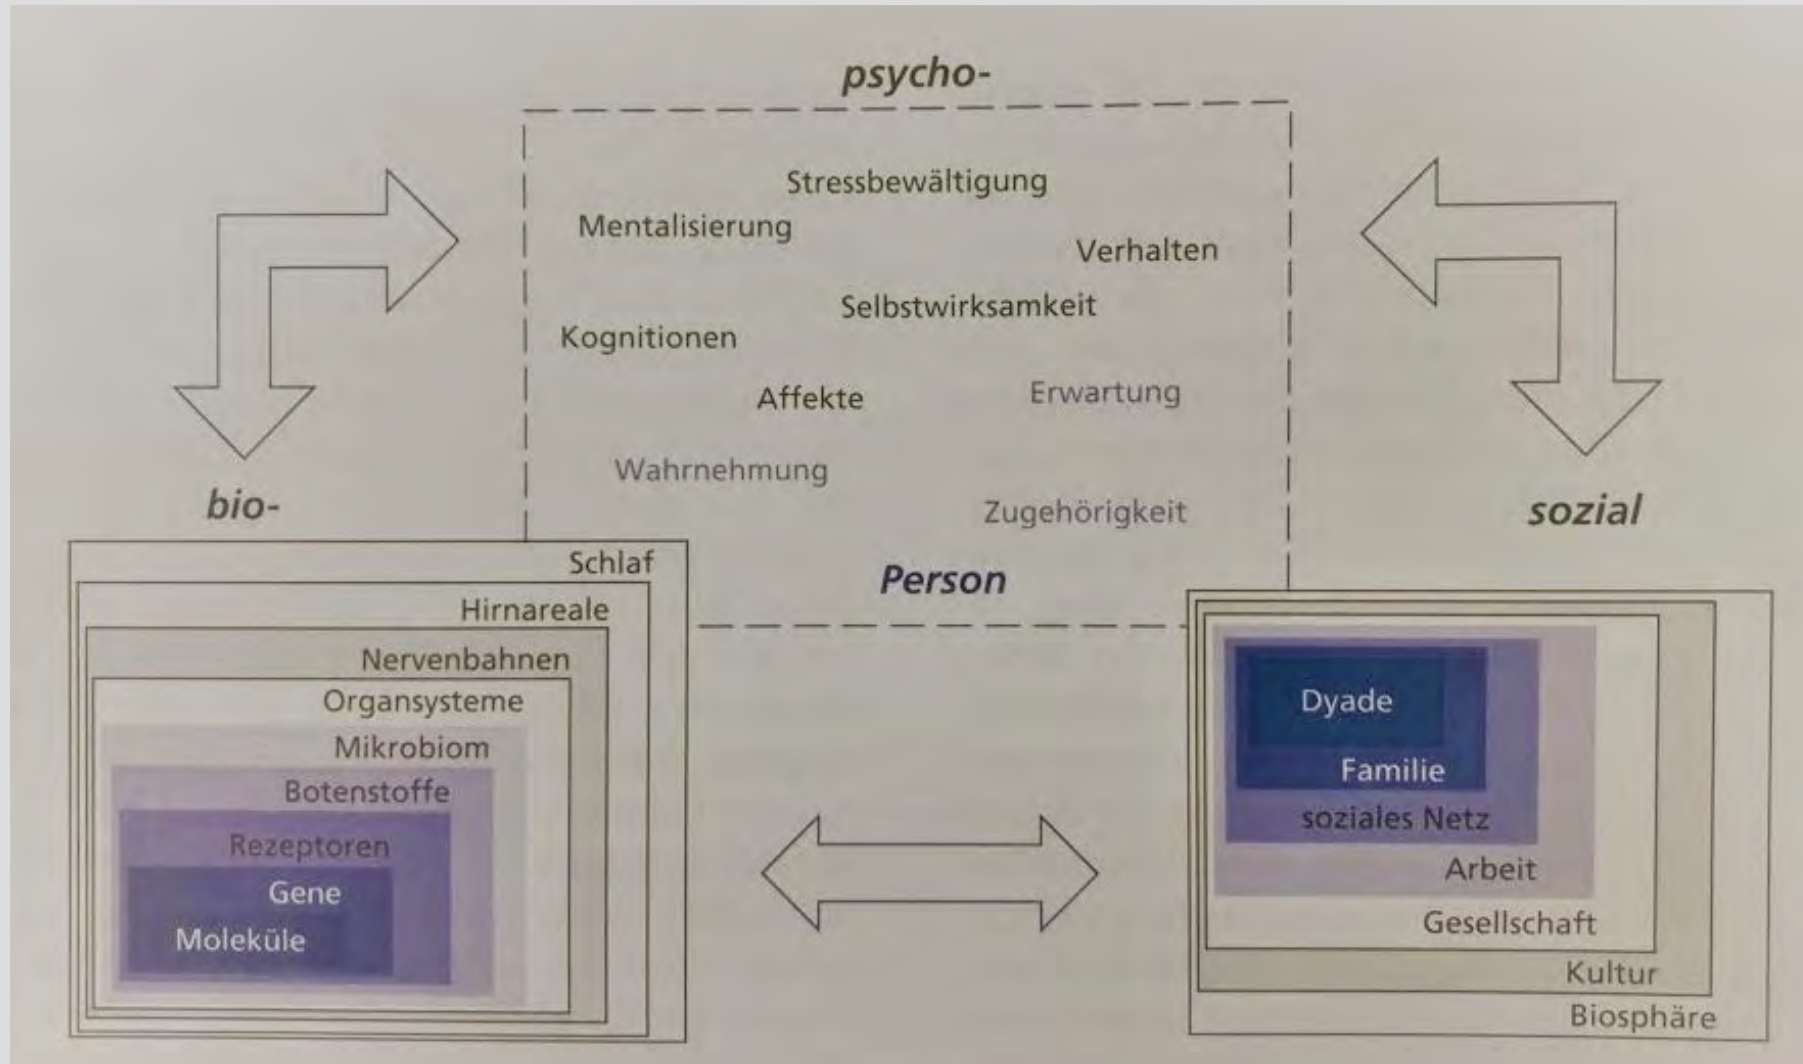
psycho-

Stressbewältigung
Mentalisierung
Verhalten
Selbstwirksamkeit
Kognitionen
Affekte
Erwartung
Wahrnehmung
Zugehörigkeit

Person

bio-

Schlaf
Hirnareale
Nervenbahnen
Organsysteme
Mikrobiom
Botenstoffe
Rezeptoren
Gene
Moleküle

sozial

Dyade
Familie
soziales Netz
Arbeit
Gesellschaft
Kultur
Biosphäre